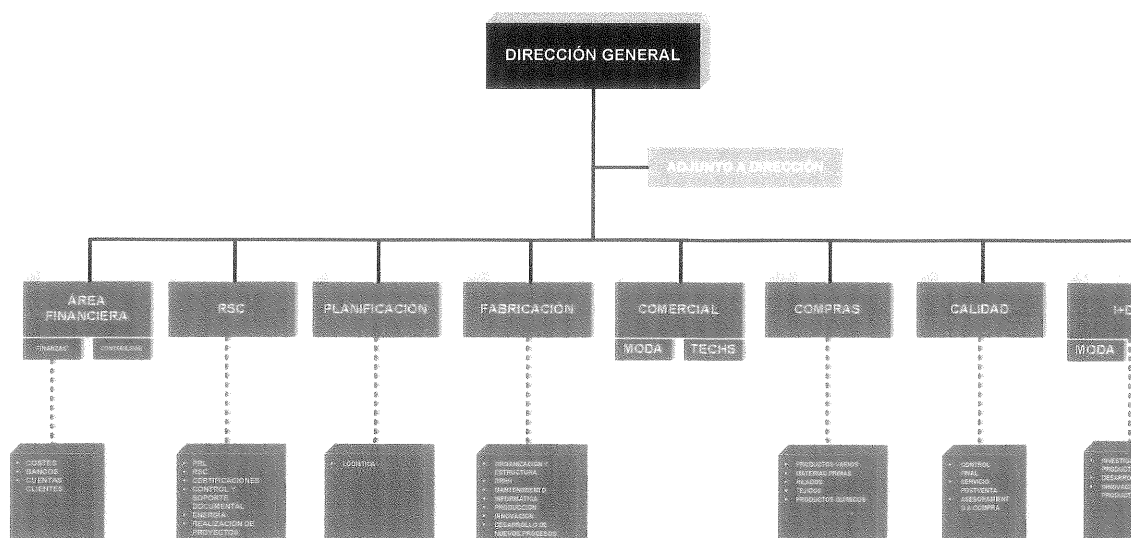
DIRECCIÓN GENERAL

ADJUNTO A DIRECCIÓN

ÁREA FINANCIERA

FINANZAS

CONTABILIDAD

RSC

PLANIFICACIÓN

FABRICACIÓN

COMERCIAL

MODA

TECHS

COMPRAS

CALIDAD

I+D

MODA

- COSTES
- BANCOS
- CUENTAS
- CLIENTES

- PRL
- RSC
- CERTIFICACIONES
- CONTROL Y SOPORTE DOCUMENTAL
- ENERGÍA
- REALIZACIÓN DE PROYECTOS

- LOGÍSTICA

- ORGANIZACIÓN Y ESTRUCTURA
- RRHH
- MANTENIMIENTO
- INFORMÁTICA
- PRODUCCIÓN
- INNOVACIÓN
- DESARROLLO DE NUEVOS PROCESOS

- PRODUCTOS VARIOS
- MATERIAS PRIMAS
- HILADOS
- TEJIDOS
- PRODUCTOS QUÍMICOS

- CONTROL FINAL
- SERVICIO POSTVENTA
- ASESORAMIENTO EN COMPRA

- INVESTIGACIÓN
- PRODUCTOS
- DESARROLLO
- INNOVACIÓN
- PRODUCTOS